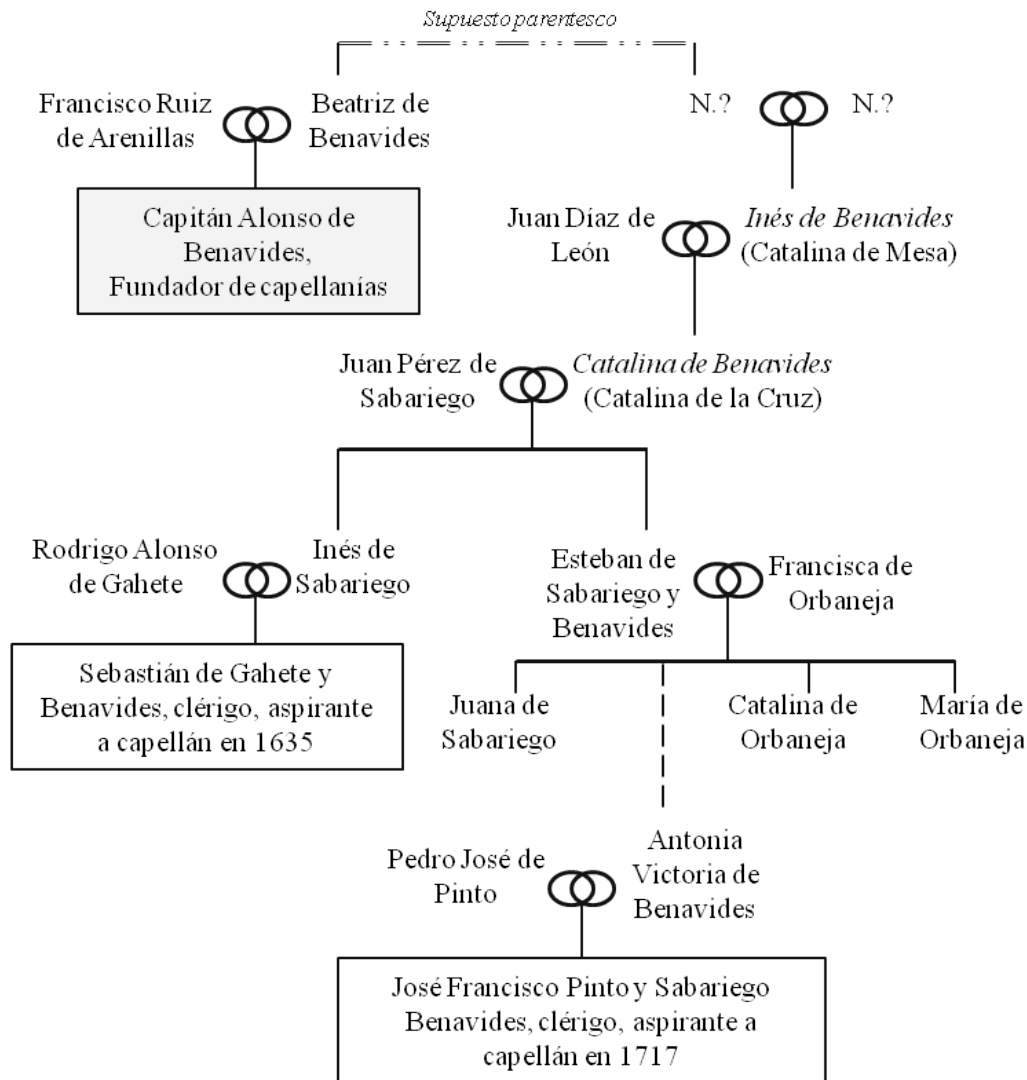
Supuesto parentesco

Francisco Ruiz de Arenillas

Beatriz de Benavides

N.?

N.?

Capitán Alonso de Benavides, Fundador de capellanías

Juan Díaz de León

Inés de Benavides (Catalina de Mesa)

Juan Pérez de Sabariego

Catalina de Benavides (Catalina de la Cruz)

Rodrigo Alonso de Gahete

Inés de Sabariego

Esteban de Sabariego y Benavides

Francisca de Orbaneja

Sebastián de Gahete y Benavides, clérigo, aspirante a capellán en 1635

Juana de Sabariego

Catalina de Orbaneja

María de Orbaneja

Pedro José de Pinto

Antonia Victoria de Benavides

José Francisco Pinto y Sabariego Benavides, clérigo, aspirante a capellán en 1717